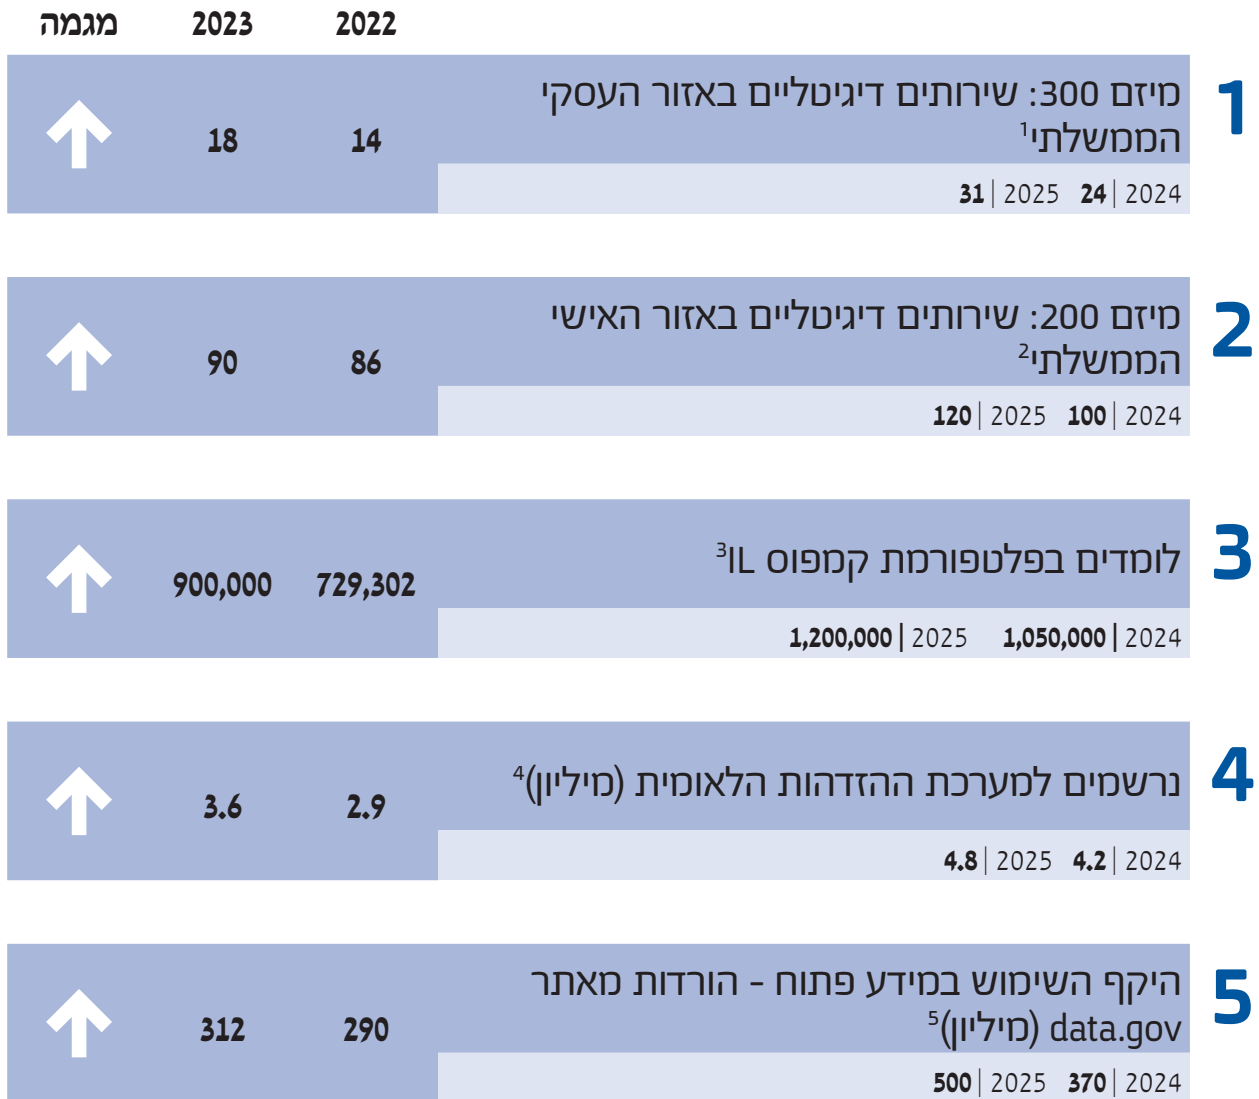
מגמה 2023 2022

1 מיזם 300: שירותים דיגיטליים באזור העסקי הממשלתי$^1$
2024 | **24** 2025 | **31**
14 18

2 מיזם 200: שירותים דיגיטליים באזור האישי הממשלתי$^2$
2024 | **100** 2025 | **120**
86 90

3 לומדים בפלטפורמת קמפוס IL$^3$
2024 | **1,050,000** 2025 | **1,200,000**
729,302 900,000

4 נרשמים למערכת ההזדהות הלאומית (מיליון)$^4$
2024 | **4.2** 2025 | **4.8**
2.9 3.6

5 היקף השימוש במידע פתוח - הורדות מאתר data.gov (מיליון)$^5$
2024 | **370** 2025 | **500**
290 312